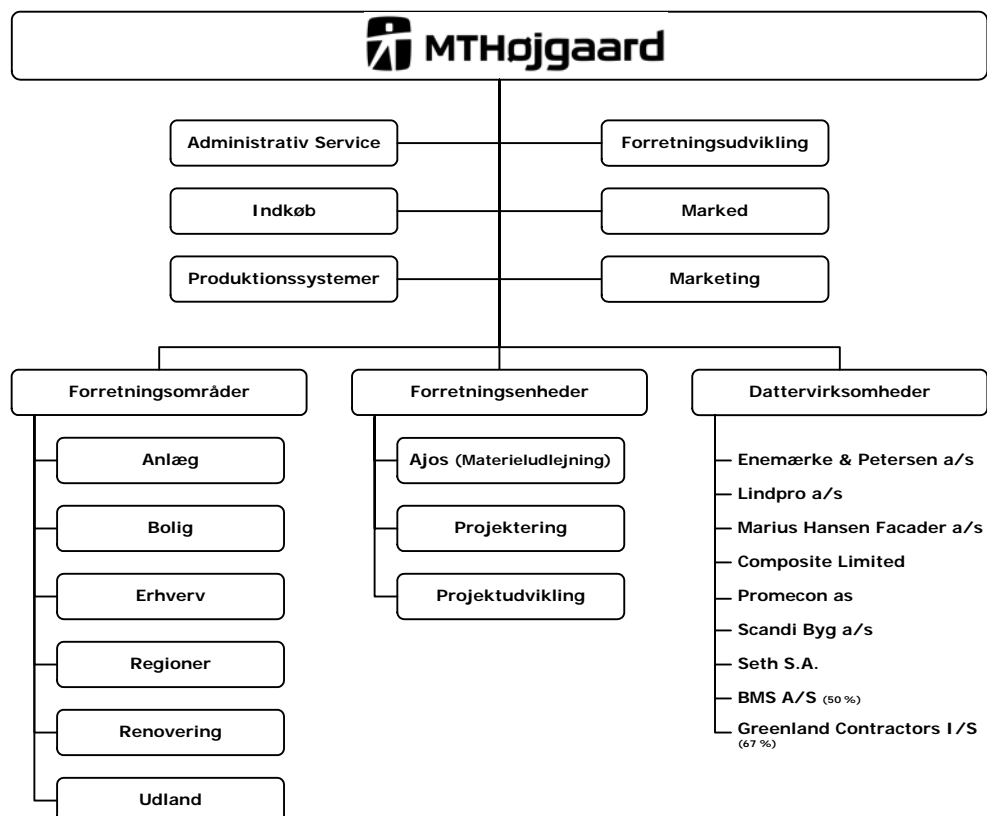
MTHøjgaard

Administrativ Service

Forretningsudvikling

Indkøb

Marked

Produktionssystemer

Marketing

Forretningsområder

Anlæg

Bolig

Erhverv

Regioner

Renovering

Udland

Forretningsenheder

Ajos (Materieludlejning)

Projektering

Projektudvikling

Dattervirksomheder

Enemærke & Petersen a/s

Lindpro a/s

Marius Hansen Facader a/s

Composite Limited

Promecon as

Scandi Byg a/s

Seth S.A.

BMS A/S (50 %)

Greenland Contractors I/S (67 %)